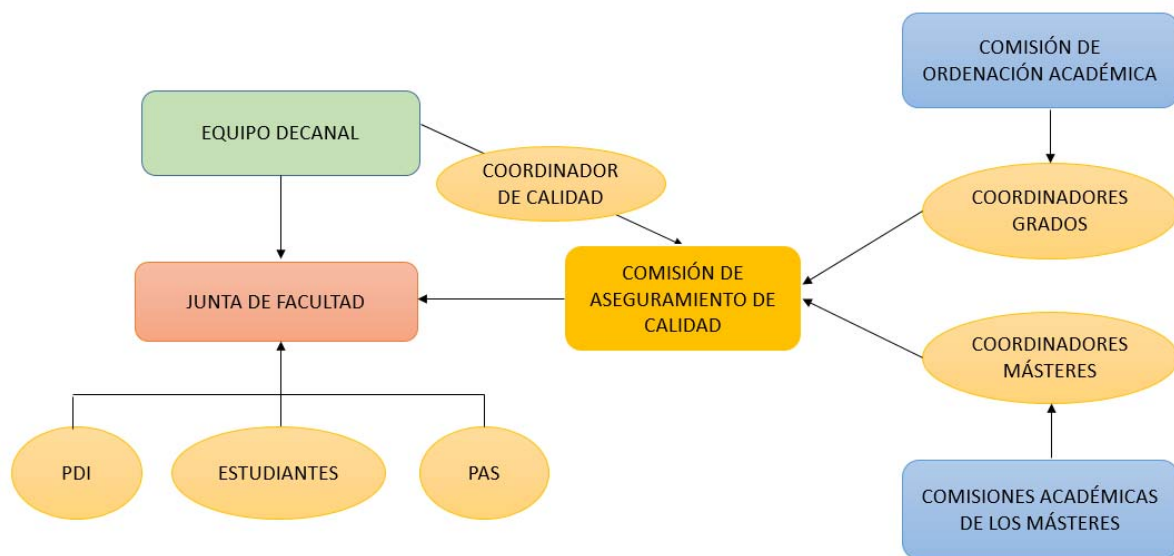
COMISIÓN DE ORDENACIÓN ACADÉMICA

EQUIPO DECANAL

COORDINADOR DE CALIDAD

COORDINADORES GRADOS

JUNTA DE FACULTAD

COMISIÓN DE ASEGURAMIENTO DE CALIDAD

COORDINADORES MÁSTERES

PDI

ESTUDIANTES

PAS

COMISIONES ACADÉMICAS DE LOS MÁSTERES